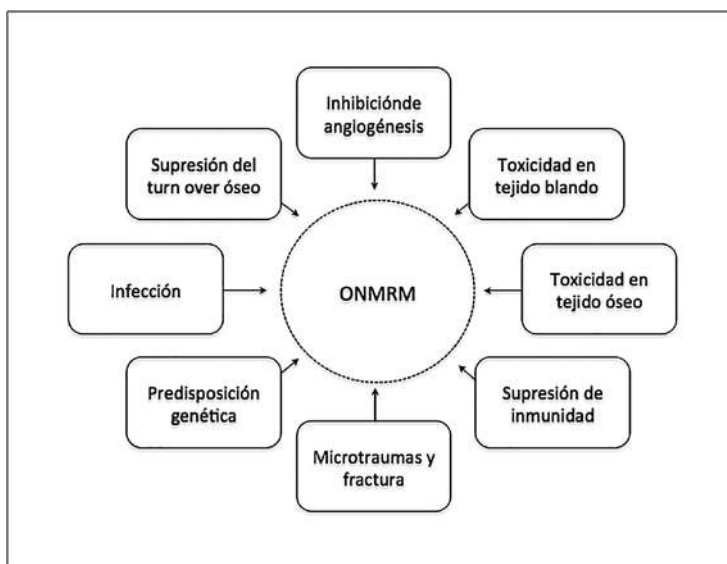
Inhibiciónde anglogénesis

Supresión del turn over óseo

Toxicidad en tejido blando

Infección

ONMRM

Toxicidad en tejido óseo

Predisposición genética

Supresión de inmunidad

Microtraumas y fractura